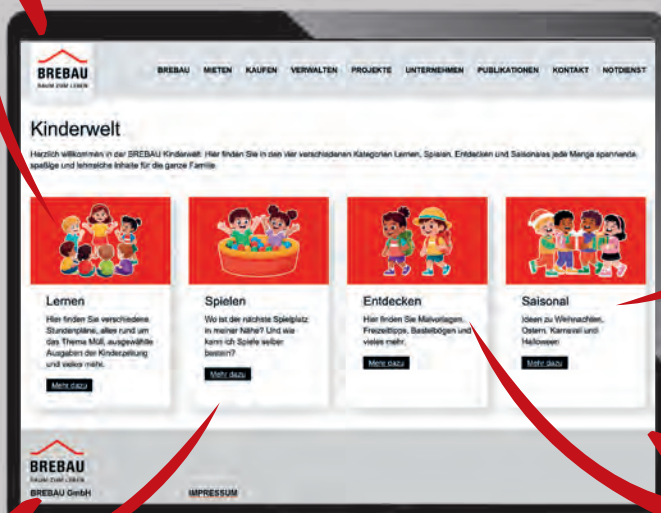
BREBAU
RAUM ZUM LEBEN

BREBAU MIETEN KAUFEN VERWALTEN PROJEKTE UNTERNEHMEN PUBLIKATIONEN KONTAKT NOTDIENST

Kinderwelt

Herzlich willkommen in der BREBAU Kinderwelt. Hier finden Sie in den vier verschiedenen Kategorien Lernen, Spielen, Entdecken und Saisonales jede Menge spannende, spaßige und lehrreiche Inhalte für die ganze Familie.

Lernen

Hier finden Sie verschiedene Stundenpläne, alles rund um das Thema Müll, ausgewählte Ausgaben der Kinderzeitung und vieles mehr.

Mehr dazu

Spielen

Wo ist der nächste Spielplatz in meiner Nähe? Und wie kann ich Spiele selber basteln?

Mehr dazu

Entdecken

Hier finden Sie Malvorlagen, Freizeittipps, Bastelbögen und vieles mehr.

Mehr dazu

Saisonal

Ideen zu Weihnachten, Ostern, Karneval und Halloween.

Mehr dazu

BREBAU
RAUM ZUM LEBEN
BREBAU GmbH

IMPRESSUM